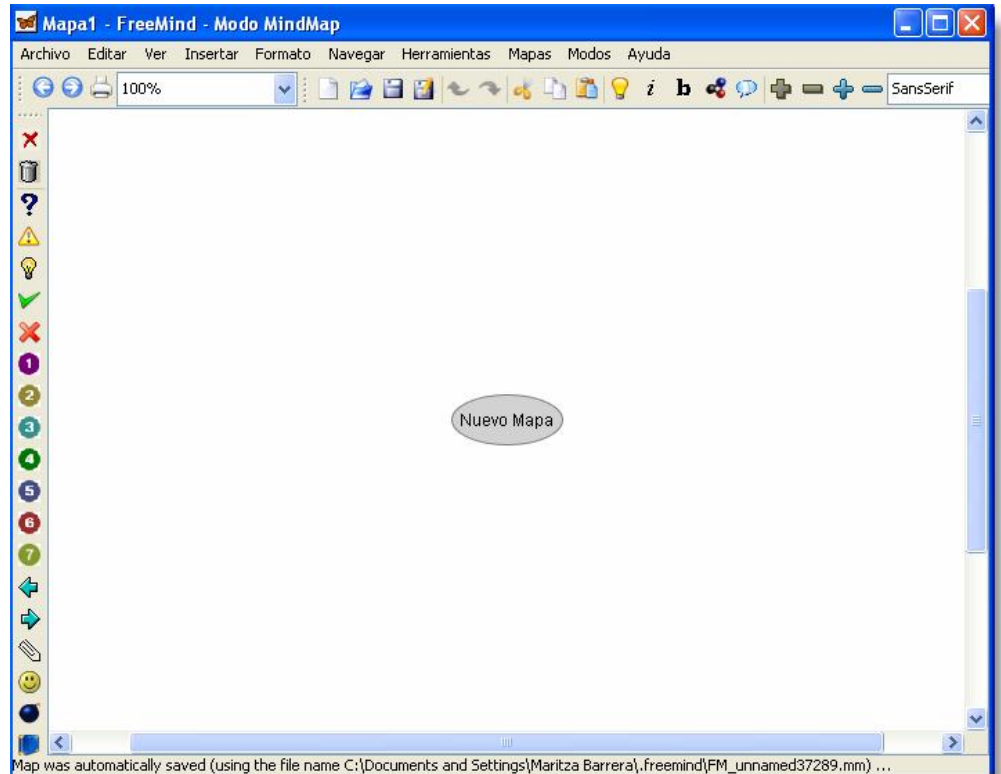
Mapa1 - FreeMind - Modo MindMap

Archivo Editar Ver Insertar Formato Navegar Herramientas Mapas Modos Ayuda

100%

i b

SansSerif

Nuevo Mapa

Map was automatically saved (using the file name C:\Documents and Settings\Maritza Barrera\.freemind\FM_unnamed37289.mm) ...